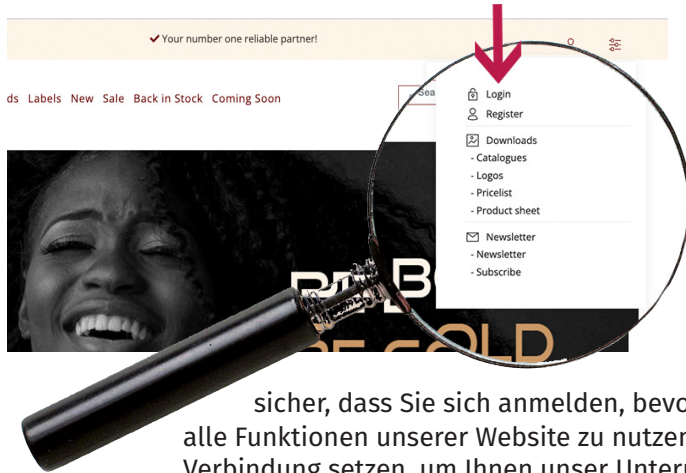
✔ Your number one reliable partner!

ds Labels New Sale Back in Stock Coming Soon

Sea

Login
Register
Downloads
- Catalogues
- Logos
- Pricelist
- Product sheet
Newsletter
- Newsletter
- Subscribe

BE BO
BE GOLD

sicher, dass Sie sich anmelden, bevo
alle Funktionen unserer Website zu nutzen
Verbindung setzen, um Ihnen unser Untern